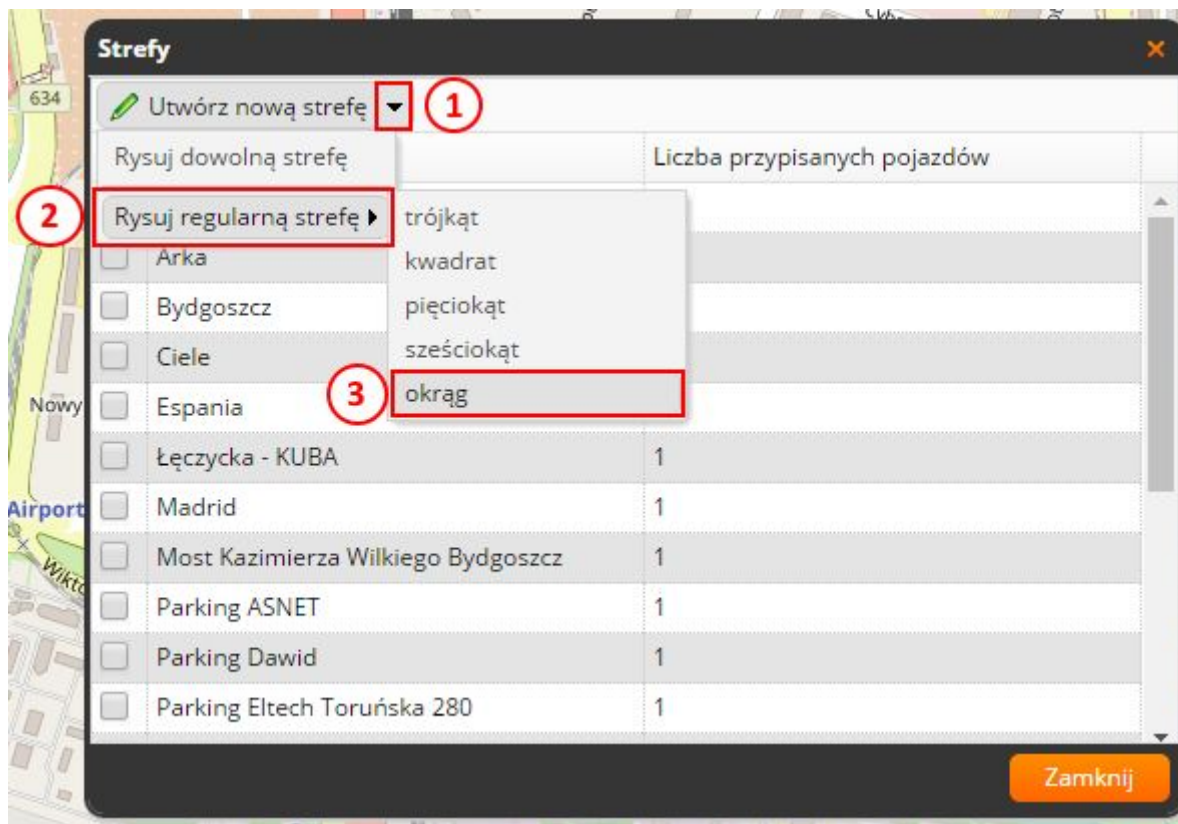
634

Nowy

Airport

Wikto

Strefy

×

Utwórz nową strefę

1

Rysuj dowolną strefę

2

Rysuj regularną strefę ▸

trójkąt

kwadrat

pięciokąt

sześciokąt

3

okrąg

Liczba przypisanych pojazdów

| | | |
|---|---|---|
| | Arka | |
| | Bydgoszcz | |
| | Ciele | |
| | Espania | |
| | Łęczycka - KUBA | 1 |
| | Madrid | 1 |
| | Most Kazimierza Wilkiego Bydgoszcz | 1 |
| | Parking ASNET | 1 |
| | Parking Dawid | 1 |
| | Parking Eltech Toruńska 280 | 1 |

Zamknij